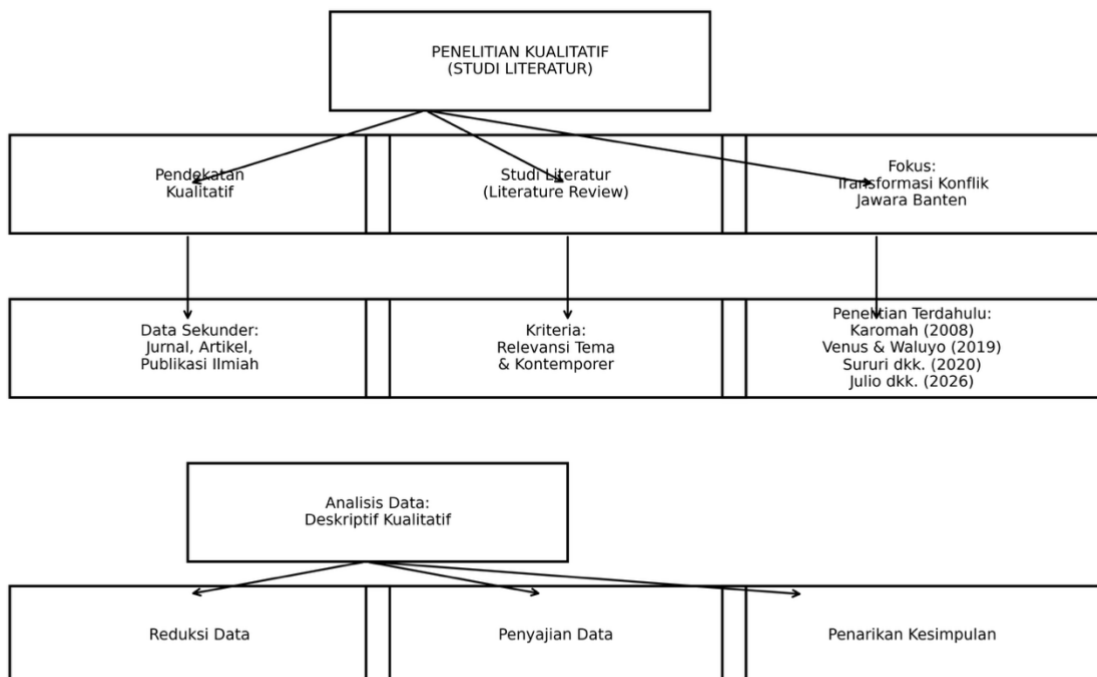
PENELITIAN KUALITATIF
(STUDI LITERATUR)

Pendekatan
Kualitatif

Studi Literatur
(Literature Review)

Fokus:
Transformasi Konflik
Jawara Banten

Data Sekunder:
Jurnal, Artikel,
Publikasi Ilmiah

Kriteria:
Relevansi Tema
& Kontemporer

Penelitian Terdahulu:
Karomah (2008)
Venus & Waluyo (2019)
Sururi dkk. (2020)
Julio dkk. (2026)

Analisis Data:
Deskriptif Kualitatif

Reduksi Data

Penyajian Data

Penarikan Kesimpulan